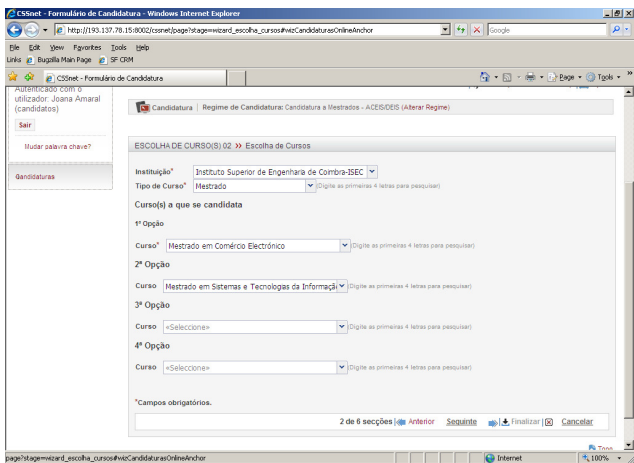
CSSnet - Formulário de Candidatura - Windows Internet Explorer

http://193.137.78.15:8002/cssnet/page?stage=wizard_escolha_cursos#wizCandidaturasOnlineAnchor

Google

File Edit View Favorites Tools Help

Links Bugzilla Main Page SF CRM

CSSnet - Formulário de Candidatura

Page Tools

Autenticado com o utilizador: Joana Amaral (candidatos)

Sair

Mudar palavra chave?

Candidaturas

Candidatura | Regime de Candidatura: Candidatura a Mestrados - ACEIS/DEIS (Alterar Regime)

ESCOLHA DE CURSO(S) 02 >> Escolha de Cursos

Instituição* Instituto Superior de Engenharia de Coimbra-ISEC

Tipo de Curso* Mestrado (Digite as primeiras 4 letras para pesquisar)

Curso(s) a que se candidata

1ª Opção

Curso* Mestrado em Comércio Electrónico (Digite as primeiras 4 letras para pesquisar)

2ª Opção

Curso Mestrado em Sistemas e Tecnologias da Informaçã (Digite as primeiras 4 letras para pesquisar)

3ª Opção

Curso «Seleccione» (Digite as primeiras 4 letras para pesquisar)

4ª Opção

Curso «Seleccione» (Digite as primeiras 4 letras para pesquisar)

*Campos obrigatórios.

2 de 6 secções Anterior Seguinte Finalizar Cancelar

page?stage=wizard_escolha_cursos#wizCandidaturasOnlineAnchor

Internet

100%